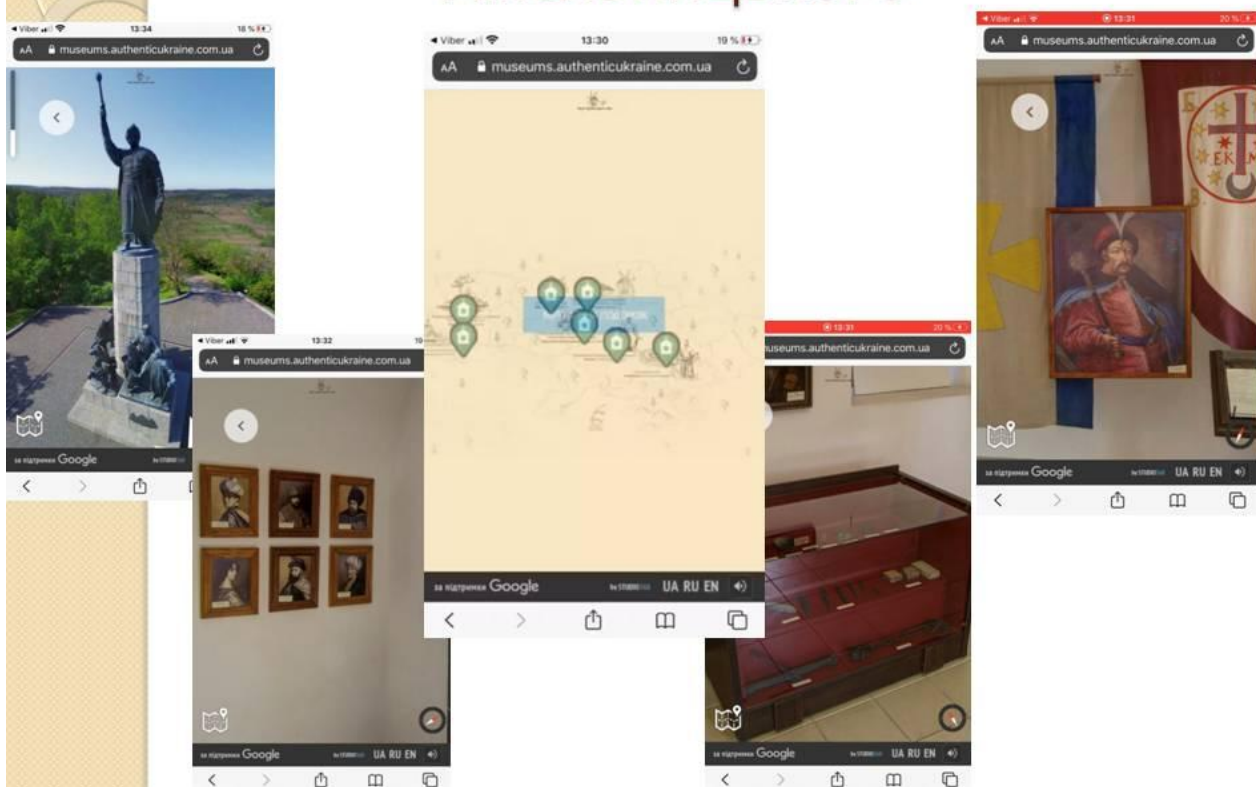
◂ Viber 13:34 18 %
AA museums.authenticukraine.com.ua
за підтримки Google

◂ Viber 13:32
AA museums.authenticukraine.com.ua
за підтримки Google UA RU EN

◂ Viber 13:30 19 %
AA museums.authenticukraine.com.ua
за підтримки Google UA RU EN

13:31 20 %
museums.authenticukraine.com.ua
за підтримки Google UA RU EN

◂ Viber 13:31 20 %
AA museums.authenticukraine.com.ua
за підтримки Google UA RU EN